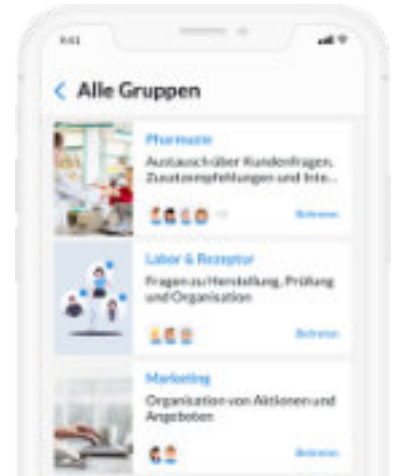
9:41

Alle Gruppen

Pharmazie
Austausch über Kundenfragen, Zusatzempfehlungen und Inte...
+3
Beitreten

Labor & Rezeptur
Fragen zu Herstellung, Prüfung und Organisation
Beitreten

Marketing
Organisation von Aktionen und Angeboten
Beitreten